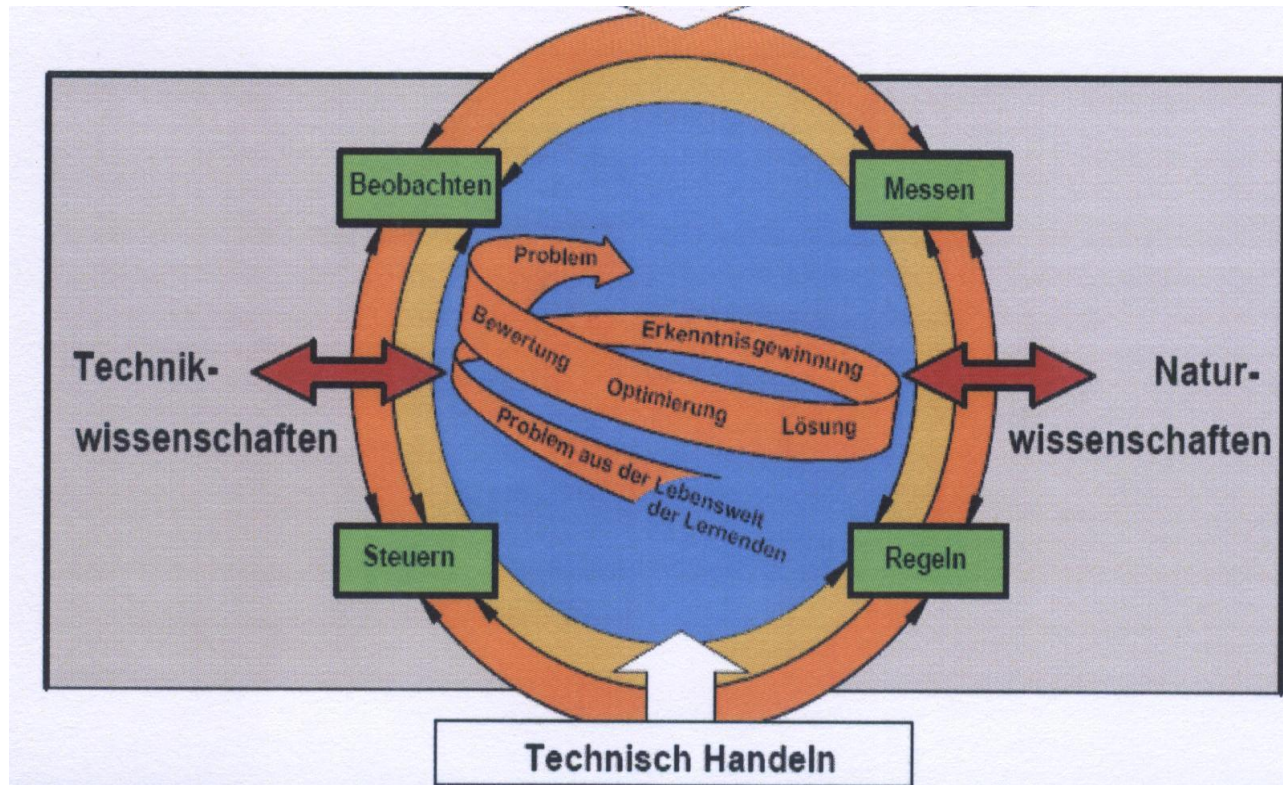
Beobachten

Messen

Problem

Erkenntnisgewinnung

Bewertung

Optimierung

Lösung

Problem aus der Lebenswelt der Lernenden

Technikwissenschaften

Naturwissenschaften

Steuern

Regeln

Technisch Handeln